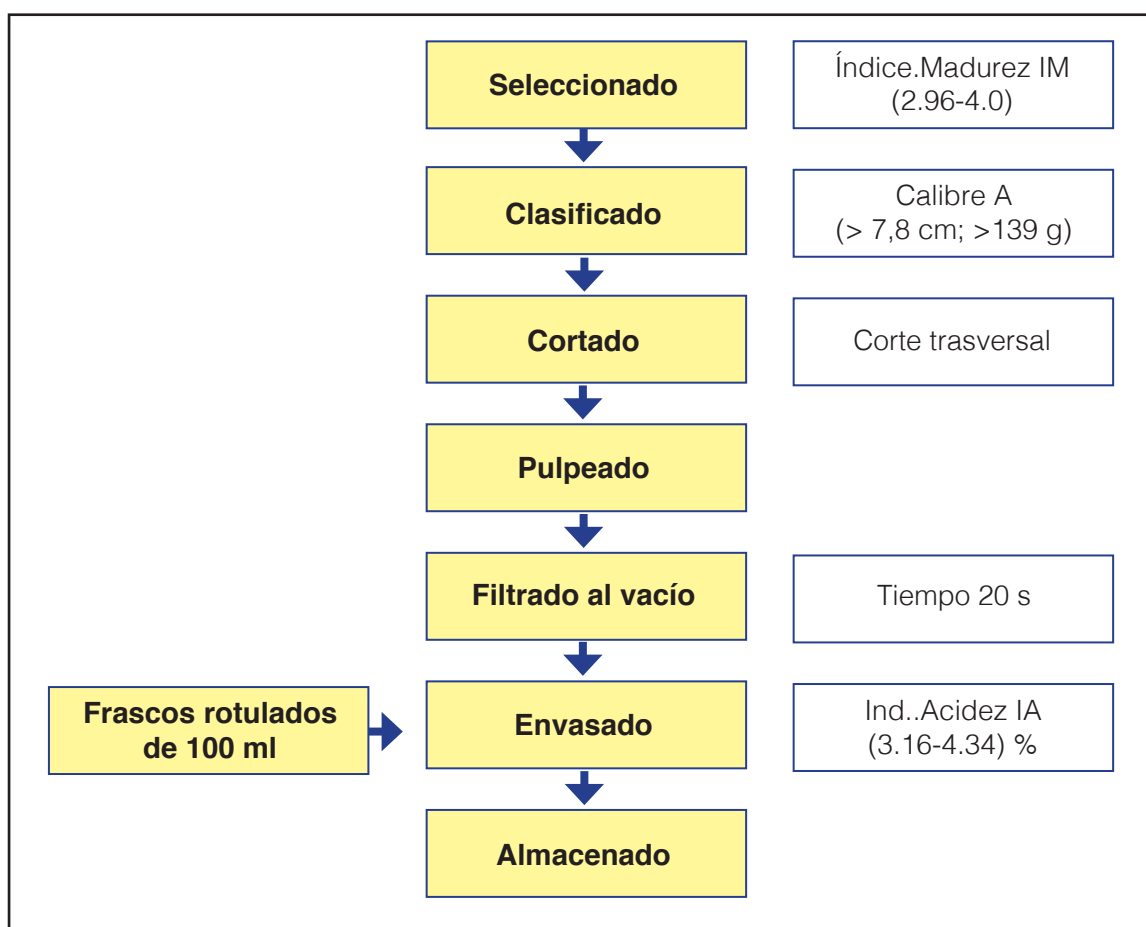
Seleccionado

Índice.Madurez IM
(2.96-4.0)

Clasificado

Calibre A
(> 7,8 cm; >139 g)

Cortado

Corte trasversal

Pulpeado

Filtrado al vacío

Tiempo 20 s

Frascos rotulados de 100 ml

Envasado

Ind..Acidez IA
(3.16-4.34) %

Almacenado